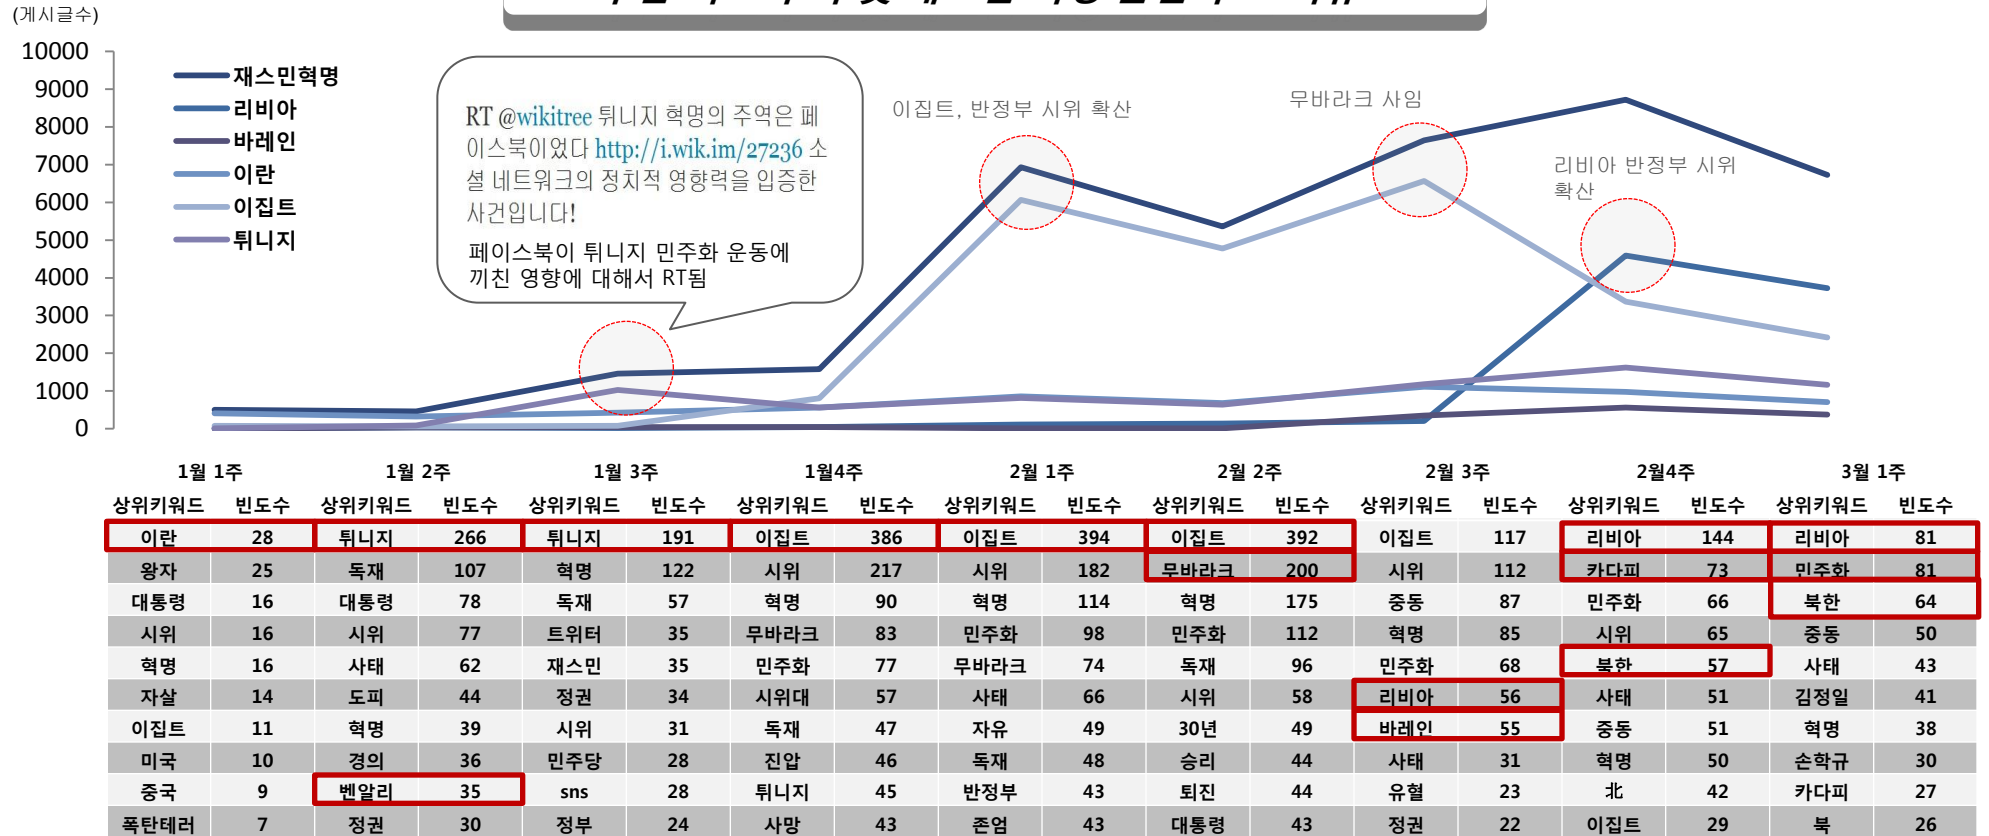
(게시글수)

10000
9000
8000
7000
6000
5000
4000
3000
2000
1000
0

재스민혁명
리비아
바레인
이란
이집트
튀니지

RT @wikitree 튀니지 혁명의 주역은 페이스북이었다 http://i.wik.im/27236 소셜 네트워크의 정치적 영향력을 입증한 사건입니다!

페이스북이 튀니지 민주화 운동에 끼친 영향에 대해서 RT됨

이집트, 반정부 시위 확산

무바라크 사임

리비아 반정부 시위 확산

| 1월 1주 | | 1월 2주 | | 1월 3주 | | 1월4주 | | 2월 1주 | | 2월 2주 | | 2월 3주 | | 2월4주 | | 3월 1주 | |
|---|---|---|---|---|---|---|---|---|---|---|---|---|---|---|---|---|---|
| 상위키워드 | 빈도수 | 상위키워드 | 빈도수 | 상위키워드 | 빈도수 | 상위키워드 | 빈도수 | 상위키워드 | 빈도수 | 상위키워드 | 빈도수 | 상위키워드 | 빈도수 | 상위키워드 | 빈도수 | 상위키워드 | 빈도수 |
| 이란 | 28 | 튀니지 | 266 | 튀니지 | 191 | 이집트 | 386 | 이집트 | 394 | 이집트 | 392 | 이집트 | 117 | 리비아 | 144 | 리비아 | 81 |
| 왕자 | 25 | 독재 | 107 | 혁명 | 122 | 시위 | 217 | 시위 | 182 | 무바라크 | 200 | 시위 | 112 | 카다피 | 73 | 민주화 | 81 |
| 대통령 | 16 | 대통령 | 78 | 독재 | 57 | 혁명 | 90 | 혁명 | 114 | 혁명 | 175 | 중동 | 87 | 민주화 | 66 | 북한 | 64 |
| 시위 | 16 | 시위 | 77 | 트위터 | 35 | 무바라크 | 83 | 민주화 | 98 | 민주화 | 112 | 혁명 | 85 | 시위 | 65 | 중동 | 50 |
| 혁명 | 16 | 사태 | 62 | 재스민 | 35 | 민주화 | 77 | 무바라크 | 74 | 독재 | 96 | 민주화 | 68 | 북한 | 57 | 사태 | 43 |
| 자살 | 14 | 도피 | 44 | 정권 | 34 | 시위대 | 57 | 사태 | 66 | 시위 | 58 | 리비아 | 56 | 사태 | 51 | 김정일 | 41 |
| 이집트 | 11 | 혁명 | 39 | 시위 | 31 | 독재 | 47 | 자유 | 49 | 30년 | 49 | 바레인 | 55 | 중동 | 51 | 혁명 | 38 |
| 미국 | 10 | 경의 | 36 | 민주당 | 28 | 진압 | 46 | 독재 | 48 | 승리 | 44 | 사태 | 31 | 혁명 | 50 | 손학규 | 30 |
| 중국 | 9 | 벤알리 | 35 | sns | 28 | 튀니지 | 45 | 반정부 | 43 | 퇴진 | 44 | 유혈 | 23 | 北 | 42 | 카다피 | 27 |
| 폭탄테러 | 7 | 정권 | 30 | 정부 | 24 | 사망 | 43 | 존엄 | 43 | 대통령 | 43 | 정권 | 22 | 이집트 | 29 | 북 | 26 |